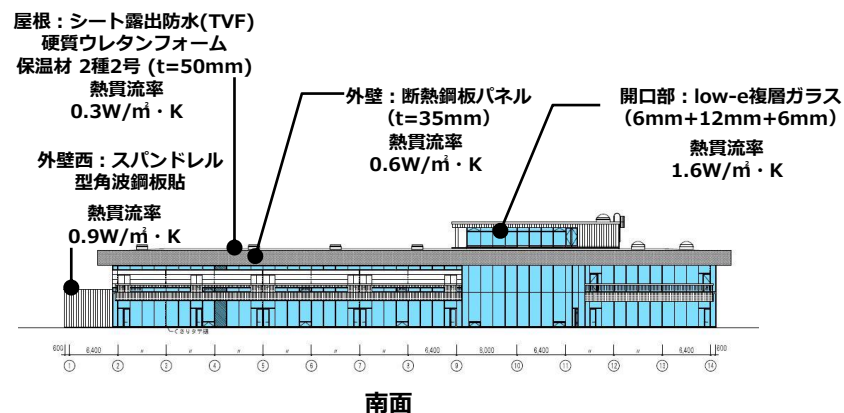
屋根：シート露出防水(TVF)
硬質ウレタンフォーム
保温材 2種2号 (t=50mm)
熱貫流率
0.3W/㎡・K

外壁：断熱鋼板パネル
(t=35mm)
熱貫流率
0.6W/㎡・K

開口部：low-e複層ガラス
(6mm+12mm+6mm)
熱貫流率
1.6W/㎡・K

外壁西：スパンドレル
型角波鋼板貼
熱貫流率
0.9W/㎡・K

600 6,400 6,400 6,000 6,400 6,400 600

① ② ③ ④ ⑤ ⑥ ⑦ ⑧ ⑨ ⑩ ⑪ ⑫ ⑬ ⑭

南面